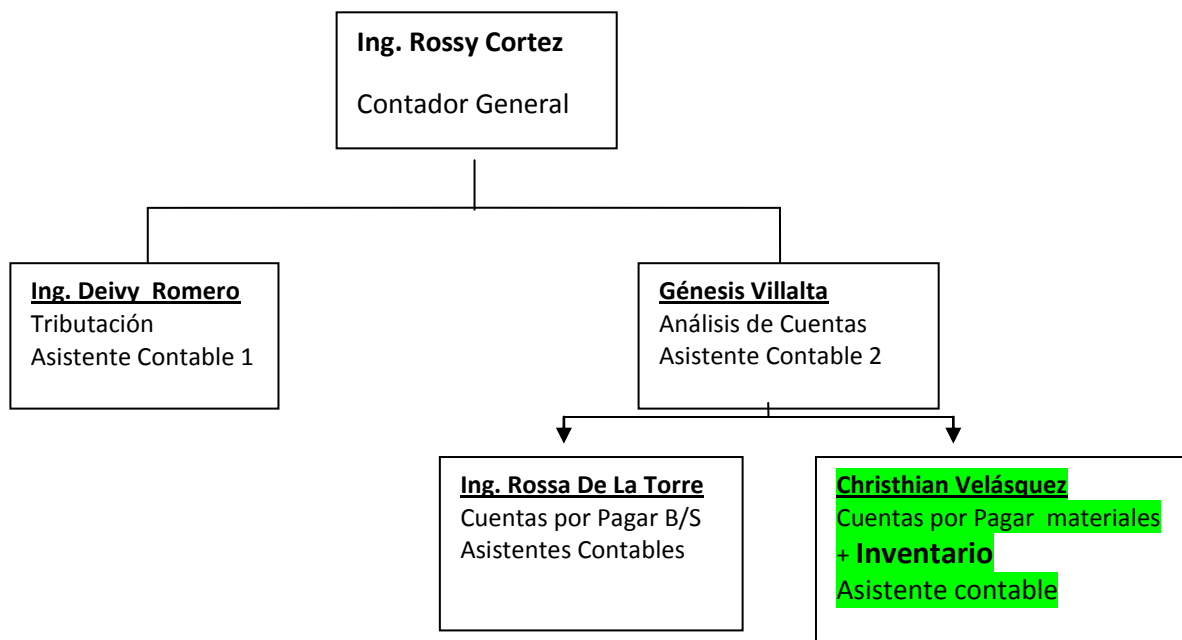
Ing. Rossy Cortez
Contador General

Ing. Deivy Romero
Tributación
Asistente Contable 1

Génesis Villalta
Análisis de Cuentas
Asistente Contable 2

Ing. Rossa De La Torre
Cuentas por Pagar B/S
Asistentes Contables

Christhian Velásquez
Cuentas por Pagar materiales
+ Inventario
Asistente contable